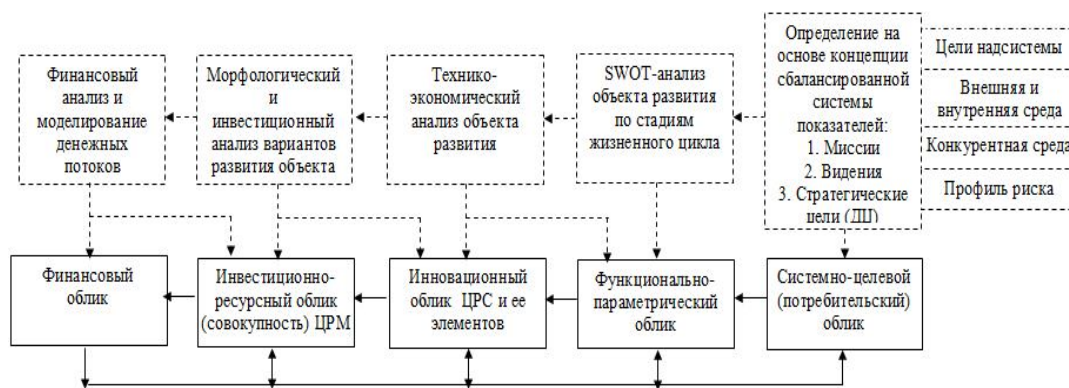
Финансовый анализ и моделирование денежных потоков

Морфологический и инвестиционный анализ вариантов развития объекта

Технико-экономический анализ объекта развития

SWOT-анализ объекта развития по стадиям жизненного цикла

Определение на основе концепции сбалансированной системы показателей:
1. Миссии
2. Видения
3. Стратегические цели (ДЦ)

Цели надсистемы

Внешняя и внутренняя среда

Конкурентная среда

Профиль риска

Финансовый облик

Инвестиционно-ресурсный облик (совокупность) ЦРМ

Инновационный облик ЦРС и ее элементов

Функционально-параметрический облик

Системно-целевой (потребительский) облик